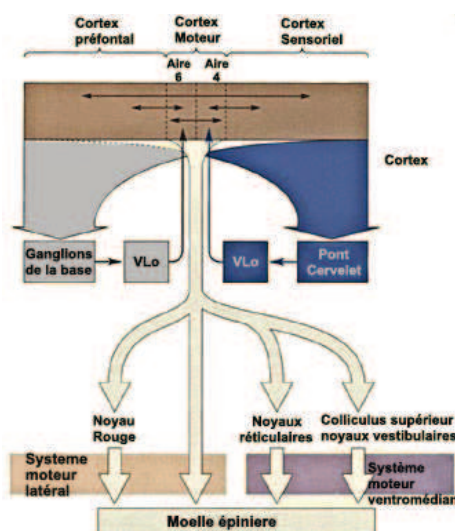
Cortex préfontal

Cortex Moteur

Cortex Sensoriel

Aire 6

Aire 4

Cortex

Ganglions de la base

VLo

VLo

Pont Cervelet

Noyau Rouge

Noyaux réticulaires

Colliculus supérieur noyaux vestibulaires

Systeme moteur latéral

Système moteur ventromédian

Moelle épinière